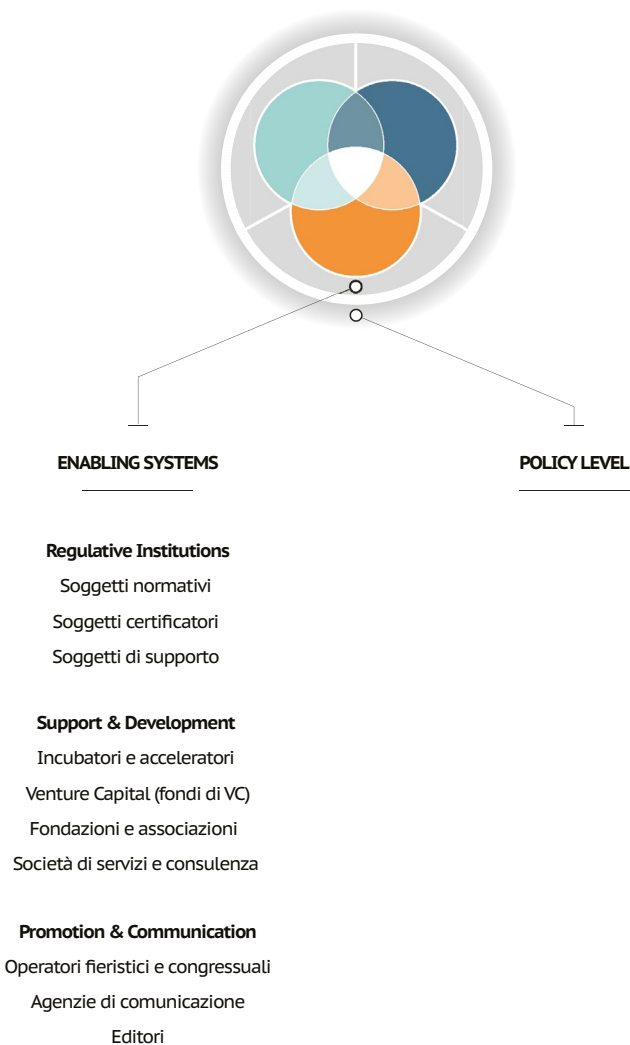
ENABLING SYSTEMS

POLICY LEVEL

**Regulative Institutions**
Soggetti normativi
Soggetti certificatori
Soggetti di supporto

**Support & Development**
Incubatori e acceleratori
Venture Capital (fondi di VC)
Fondazioni e associazioni
Società di servizi e consulenza

**Promotion & Communication**
Operatori fieristici e congressuali
Agenzie di comunicazione
Editori